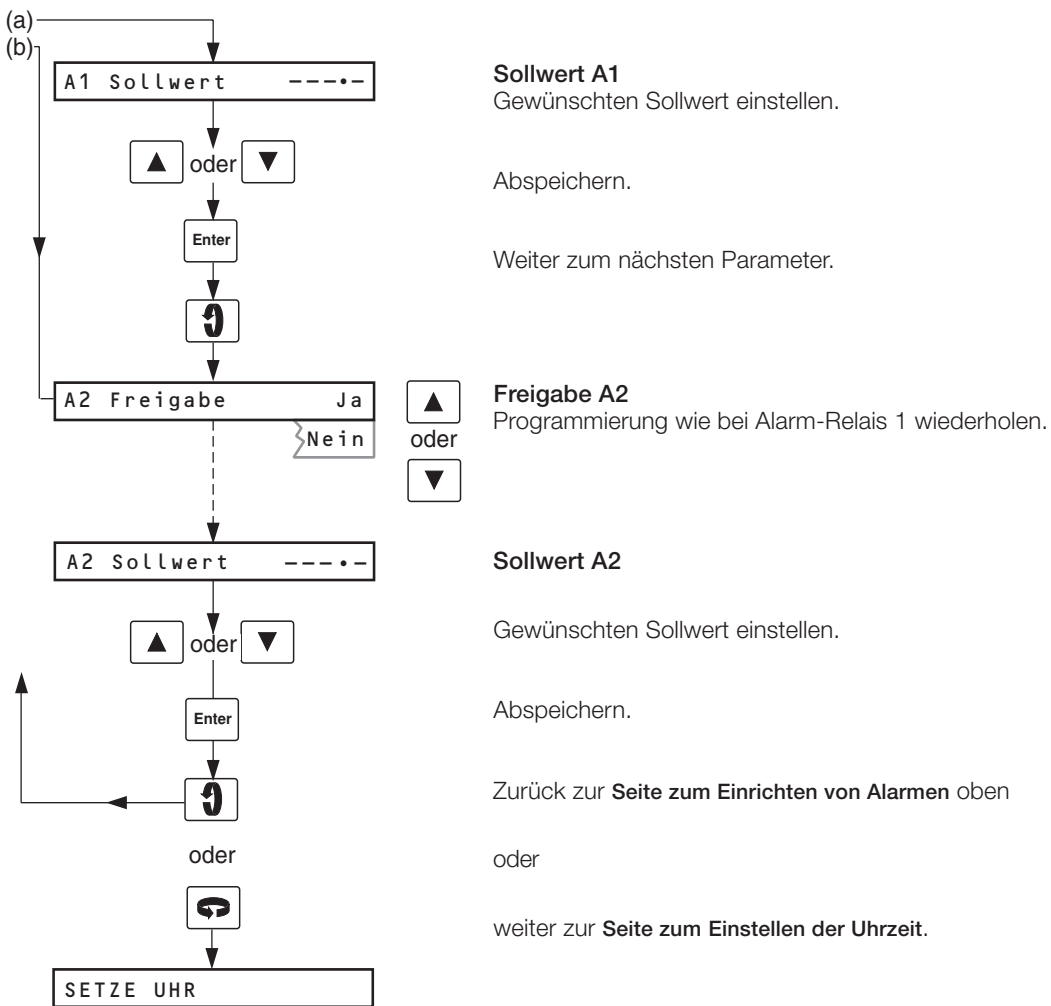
(a)
(b)

A1 Sollwert ---•-

Sollwert A1
Gewünschten Sollwert einstellen.

▲ oder ▼

Abspeichern.

Enter

Weiter zum nächsten Parameter.

A2 Freigabe Ja
Nein

▲ oder ▼

Freigabe A2
Programmierung wie bei Alarm-Relais 1 wiederholen.

A2 Sollwert ---•-

Sollwert A2

▲ oder ▼

Gewünschten Sollwert einstellen.

Enter

Abspeichern.

Zurück zur Seite zum Einrichten von Alarmen oben

oder

oder

weiter zur Seite zum Einstellen der Uhrzeit.

SETZE UHR